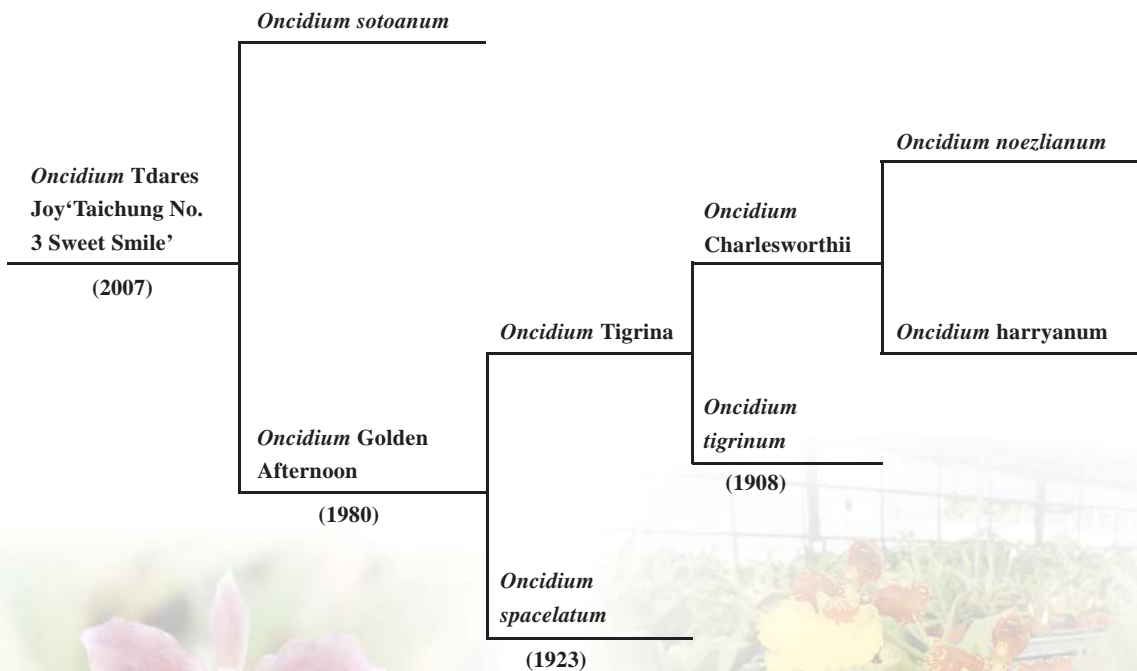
Oncidium sotoanum

Oncidium Tdares Joy'Taichung No. 3 Sweet Smile'

(2007)

Oncidium noezlianum

Oncidium Charlesworthii

Oncidium Tigrina

Oncidium harryanum

Oncidium tigrinum

(1908)

Oncidium Golden Afternoon

(1980)

Oncidium spacelatum

(1923)